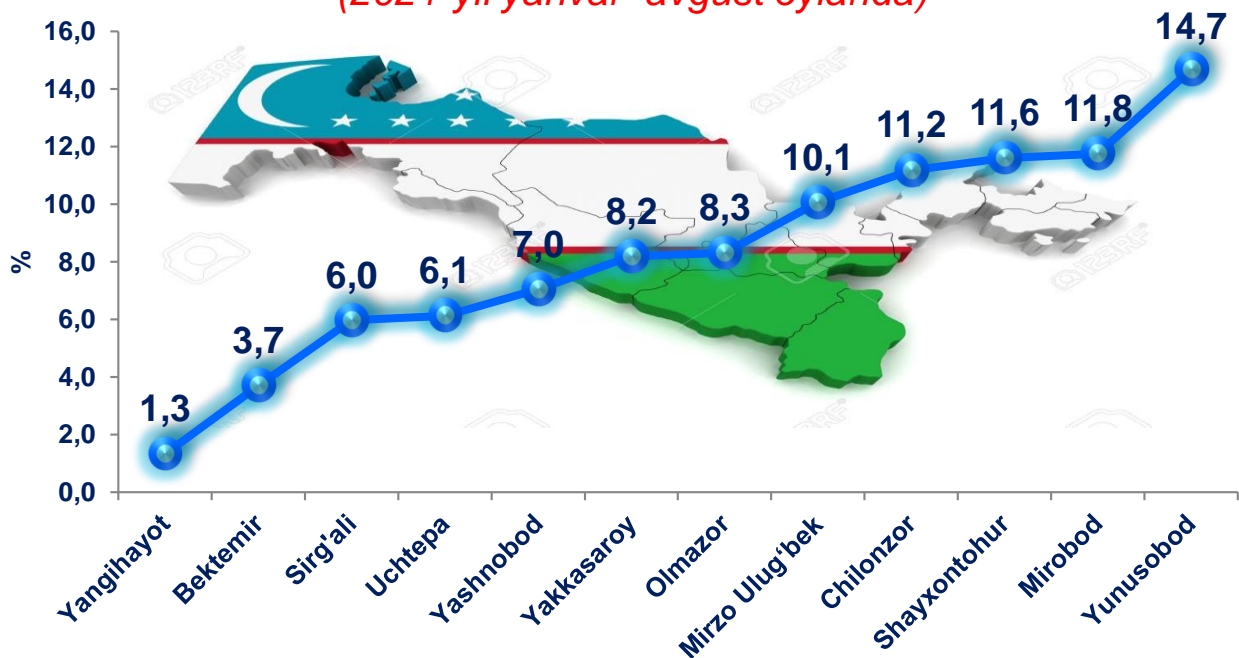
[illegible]

16,0
14,0
12,0
10,0
8,0
6,0
4,0
2,0
0,0

%

1,3
3,7
6,0
6,1
7,0
8,2
8,3
10,1
11,2
11,6
11,8
14,7

Yangihayot
Bektemir
Sirg'ali
Uchtepa
Yashnobod
Yakkasaroy
Olmazor
Mirzo Ulug'bek
Chilonzor
Shayxontohur
Mirobod
Yunusobod